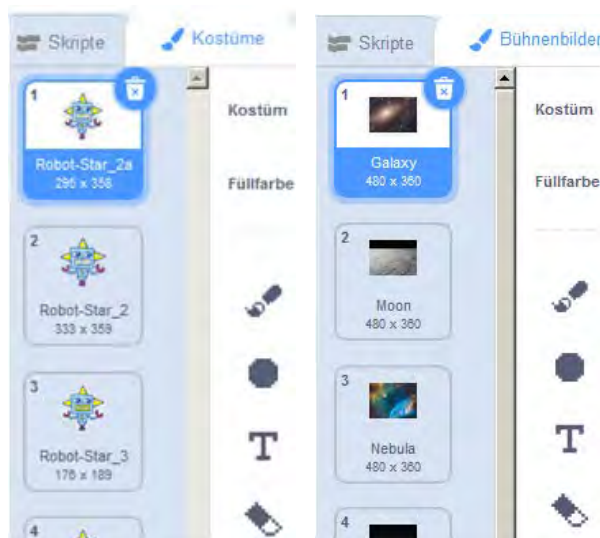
Skripte
Kostüme

1
Robot-Star_2a
296 x 358

Kostüm
Füllfarbe

2
Robot-Star_2
333 x 359

3
Robot-Star_3
176 x 189

4

T

Skripte
Bühnenbilder

1
Galaxy
480 x 360

Kostüm
Füllfarbe

2
Moon
480 x 360

3
Nebula
480 x 360

4

T